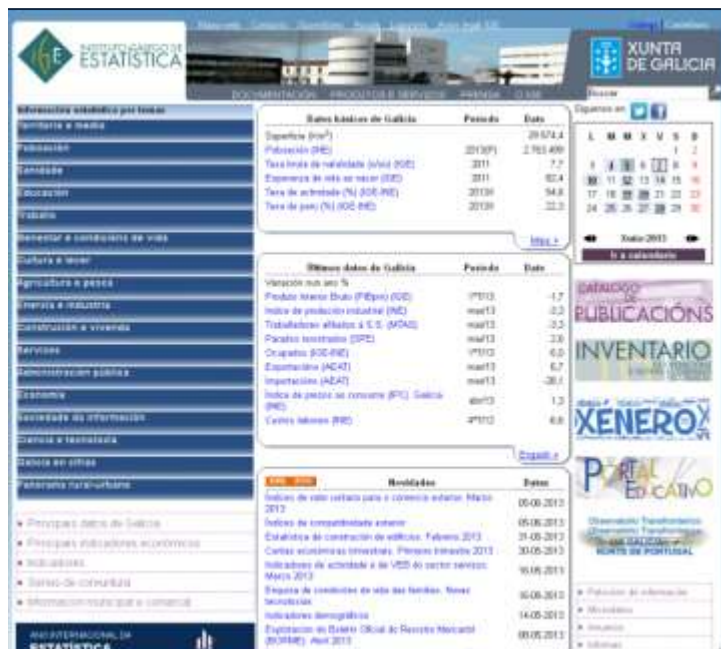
INSTITUTO GALEGO DE ESTATÍSTICA

XUNTA DE GALICIA

DOCUMENTACIÓN PRODUTOS E SERVIZOS PRENSA IGE

Información estatística por temas

Territorio e medio
Poboación
Sanidade
Educación
Traballo
Benestar e condicións de vida
Cultura e lecer
Agricultura e pesca
Enerxía e industria
Construción e vivenda
Servizos
Administración pública
Economía
Sociedade da información
Ciencia e tecnoloxía
Galicia en cifras
Panorama rural-urbano

Principais datos de Galicia
Principais indicadores económicos
Indicadores
Servizo de consultas
Información municipal e comarcal

ANO INTERNACIONAL DA ESTATÍSTICA

| Datos básicos de Galicia | Período | Dato |
|---|---|---|
| Superficie (Km²) | | 29.574,4 |
| Poboación (INE) | 2013(P) | 2.763.400 |
| Taxa bruta de natalidade (o/oo) (IGE) | 2011 | 7,7 |
| Esperanza de vida ao nacer (IGE) | 2011 | 82,4 |
| Taxa de actividade (%) (IGE-INE) | 2013I | 54,8 |
| Taxa de paro (%) (IGE-INE) | 2013I | 22,3 |

Máis »

| Últimos datos de Galicia | Período | Dato |
|---|---|---|
| Variación nun ano % | | |
| Produto Interior Bruto (PIBpm) (IGE) | 1ºT/13 | -1,7 |
| Índice de produción industrial (INE) | mar/13 | -2,2 |
| Traballadores afiliados á S.S. (MTAS) | mar/13 | -3,3 |
| Parados rexistrados (SPE) | mar/13 | 2,6 |
| Ocupados (IGE-INE) | 1ºT/13 | -6,0 |
| Exportacións (AEAT) | mar/13 | 6,7 |
| Importacións (AEAT) | mar/13 | -26,1 |
| Índice de prezos ao consumo (IPC). Galicia (INE) | abr/13 | 1,3 |
| Custos laborais (INE) | 4ºT/12 | 6,6 |

Expandir »

| Novidades | Datas |
|---|---|
| Índices de valor unitario para o comercio exterior. Marzo 2013 | 06-06-2013 |
| Índices de competitividade exterior | 05-06-2013 |
| Estatística de construción de edificios. Febreiro 2013 | 31-05-2013 |
| Contas económicas trimestrais. Primeiro trimestre 2013 | 30-05-2013 |
| Indicadores de actividade e de VEB do sector servizos. Marzo 2013 | 16-05-2013 |
| Enquisa de condicións de vida das familias. Notas tecnolóxicas | 16-05-2013 |
| Indicadores demográficos | 14-05-2013 |
| Explotación do Boletín Oficial do Rexistro Mercantil (BORME). Abril 2013 | 08-05-2013 |

Buscar

Síguenos en

| L | M | M | X | V | S | D |
|---|---|---|---|---|---|---|
| | | | | | 1 | 2 |
| 3 | 4 | 5 | 6 | 7 | 8 | 9 |
| 10 | 11 | 12 | 13 | 14 | 15 | 16 |
| 17 | 18 | 19 | 20 | 21 | 22 | 23 |
| 24 | 25 | 26 | 27 | 28 | 29 | 30 |

Xuño 2013

Ir a calendario

CATÁLOGO DE PUBLICACIÓNS

INVENTARIO

XÉNERO

PORTAL EDUCATIVO

Observatorio Transfronteirizo GALICIA NORTE DE PORTUGAL

Petición de información
Microdatos
Enquisas
Ligazóns